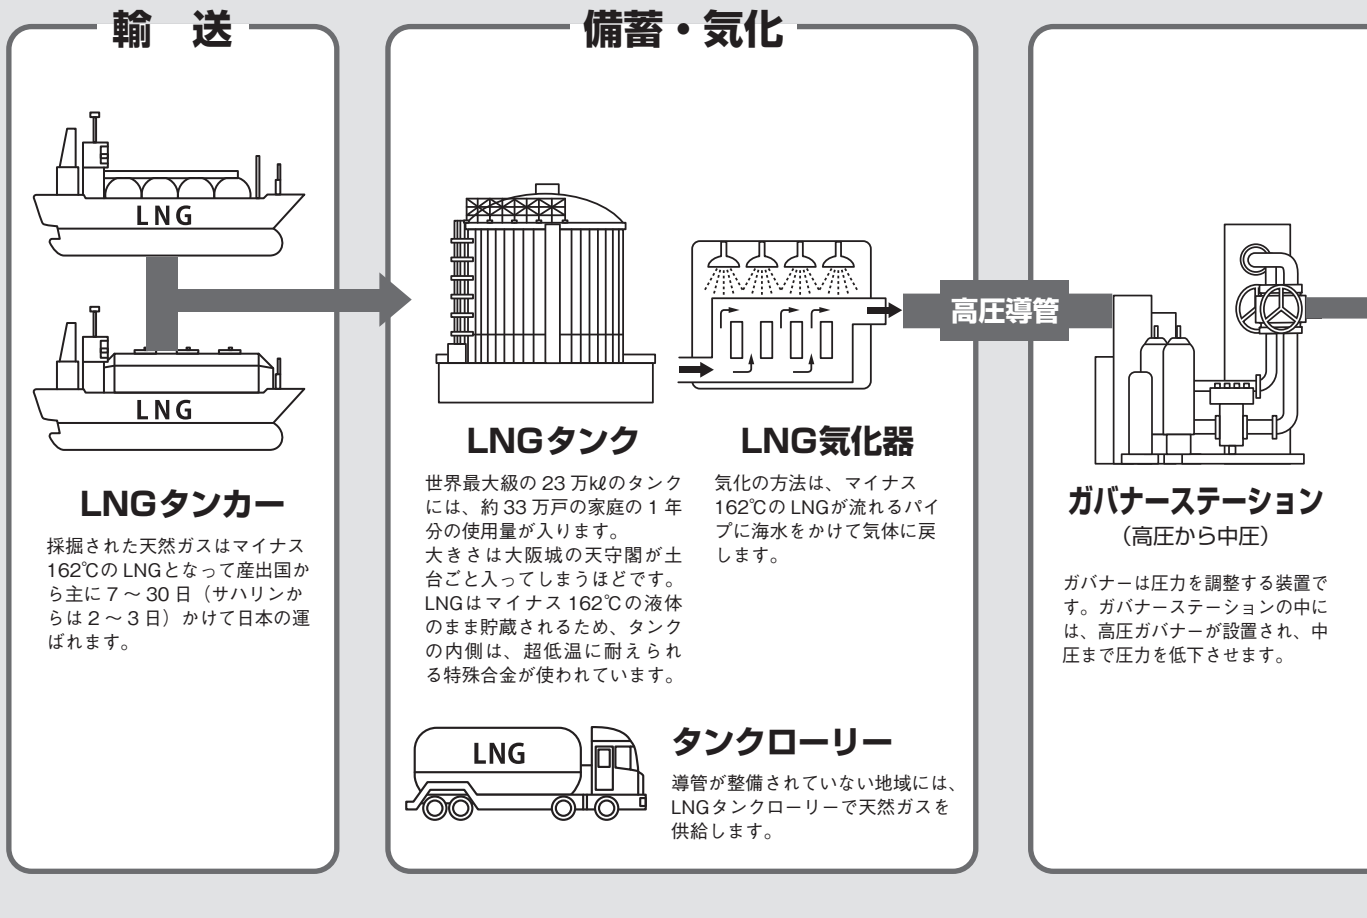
輸　送

LNG

LNG

LNGタンカー

採掘された天然ガスはマイナス162℃のLNGとなって産出国から主に7～30日（サハリンからは2～3日）かけて日本の運ばれます。

備蓄・気化

LNGタンク

世界最大級の23万kℓのタンクには、約33万戸の家庭の1年分の使用量が入ります。
大きさは大阪城の天守閣が土台ごと入ってしまうほどです。LNGはマイナス162℃の液体のまま貯蔵されるため、タンクの内側は、超低温に耐えられる特殊合金が使われています。

LNG気化器

気化の方法は、マイナス162℃のLNGが流れるパイプに海水をかけて気体に戻します。

LNG

タンクローリー

導管が整備されていない地域には、LNGタンクローリーで天然ガスを供給します。

高圧導管

ガバナーステーション
（高圧から中圧）

ガバナーは圧力を調整する装置です。ガバナーステーションの中には、高圧ガバナーが設置され、中圧まで圧力を低下させます。